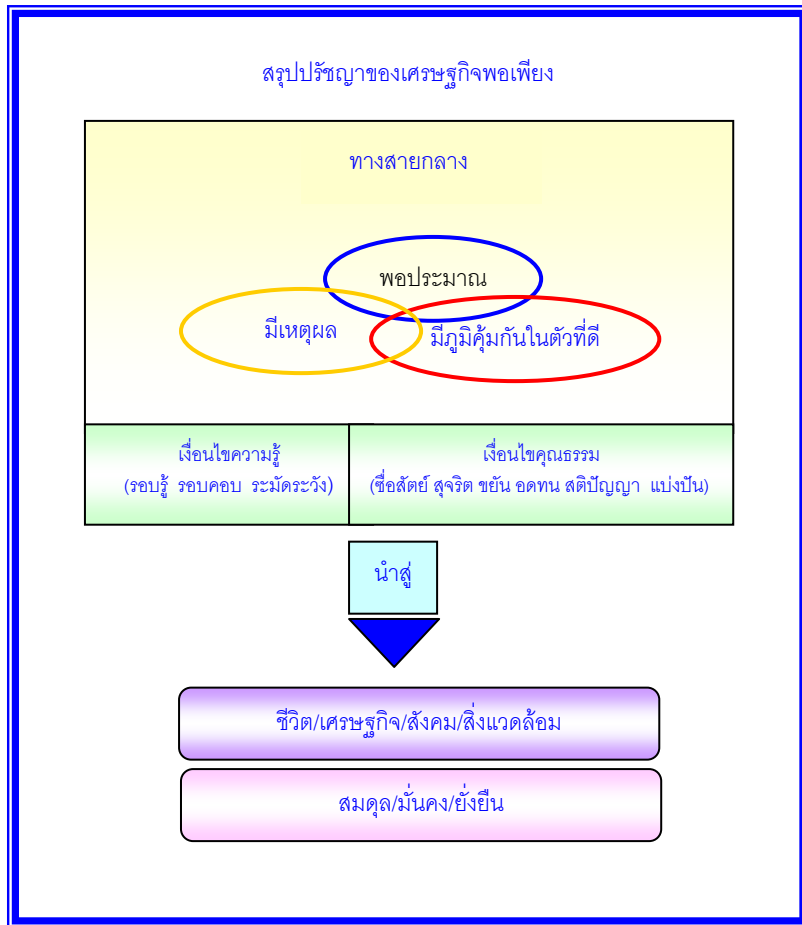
สรุปปรัชญาของเศรษฐกิจพอเพียง

ทางสายกลาง

พอประมาณ

มีเหตุผล

มีภูมิคุ้มกันในตัวที่ดี

เงื่อนไขความรู้
(รอบรู้ รอบคอบ ระมัดระวัง)

เงื่อนไขคุณธรรม
(ซื่อสัตย์ สุจริต ขยัน อดทน สติปัญญา แบ่งปัน)

นำสู่

ชีวิต/เศรษฐกิจ/สังคม/สิ่งแวดล้อม

สมดุล/มั่นคง/ยั่งยืน